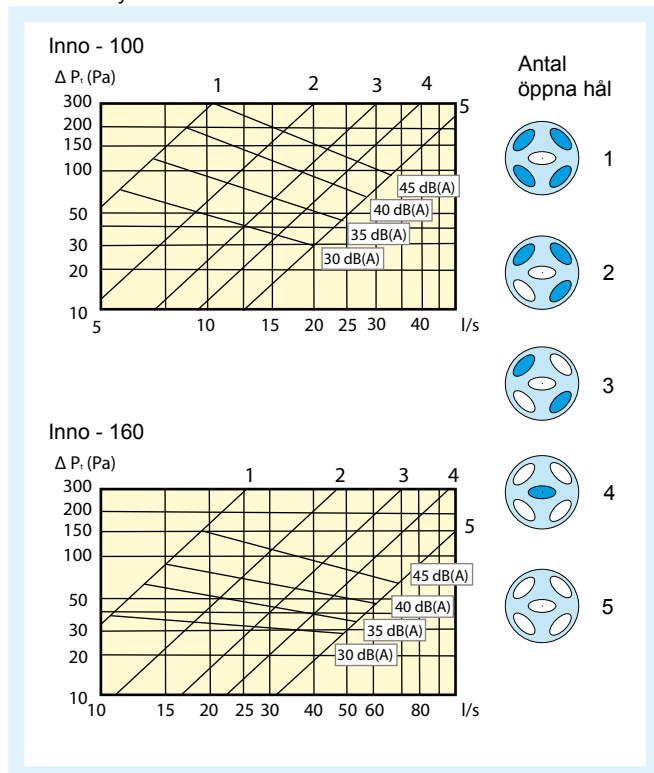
Inno - 100

$\Delta P_t$ (Pa)

1 2 3 4 5

300
200
150
100
50
30
20
10

45 dB(A)
40 dB(A)
35 dB(A)
30 dB(A)

5 10 15 20 25 30 40 l/s

Antal öppna hål

1
2
3
4
5

Inno - 160

$\Delta P_t$ (Pa)

1 2 3 4 5

300
200
150
100
50
30
20
10

45 dB(A)
40 dB(A)
35 dB(A)
30 dB(A)

10 15 20 25 30 40 50 60 80 l/s